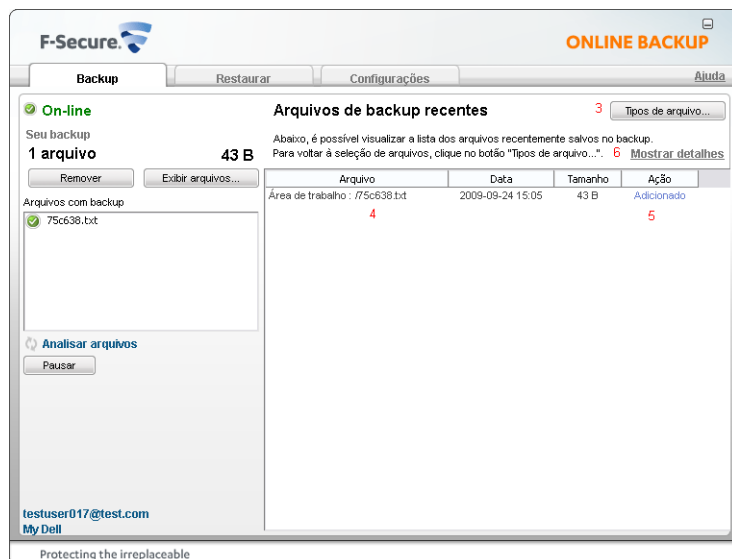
F-Secure.

ONLINE BACKUP

Backup | Restaurar | Configurações | Ajuda

On-line

Seu backup

1 arquivo 43 B

Remover | Exibir arquivos...

Arquivos com backup

75c638.txt

Analisar arquivos

Pausar

testuser017@test.com

My Dell

Arquivos de backup recentes

3 Tipos de arquivo...

Abaixo, é possível visualizar a lista dos arquivos recentemente salvos no backup. Para voltar à seleção de arquivos, clique no botão "Tipos de arquivo...". 6 Mostrar detalhes

| Arquivo | Data | Tamanho | Ação |
|---|---|---|---|
| Área de trabalho : /75c638.txt | 2009-09-24 15:05 | 43 B | Adicionado |

4

5

Protecting the irreplaceable